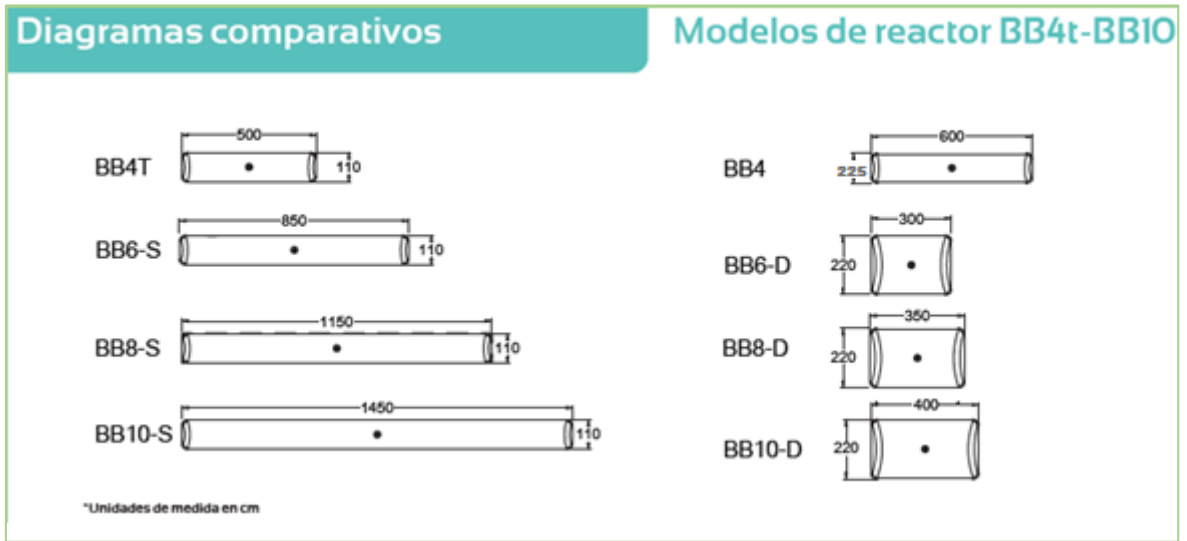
Diagramas comparativos

Modelos de reactor BB4t-BB10

BB4T
500
110

BB6-S
850
110

BB8-S
1150
110

BB10-S
1450
110

BB4
600
225

BB6-D
300
220

BB8-D
350
220

BB10-D
400
220

*Unidades de medida en cm